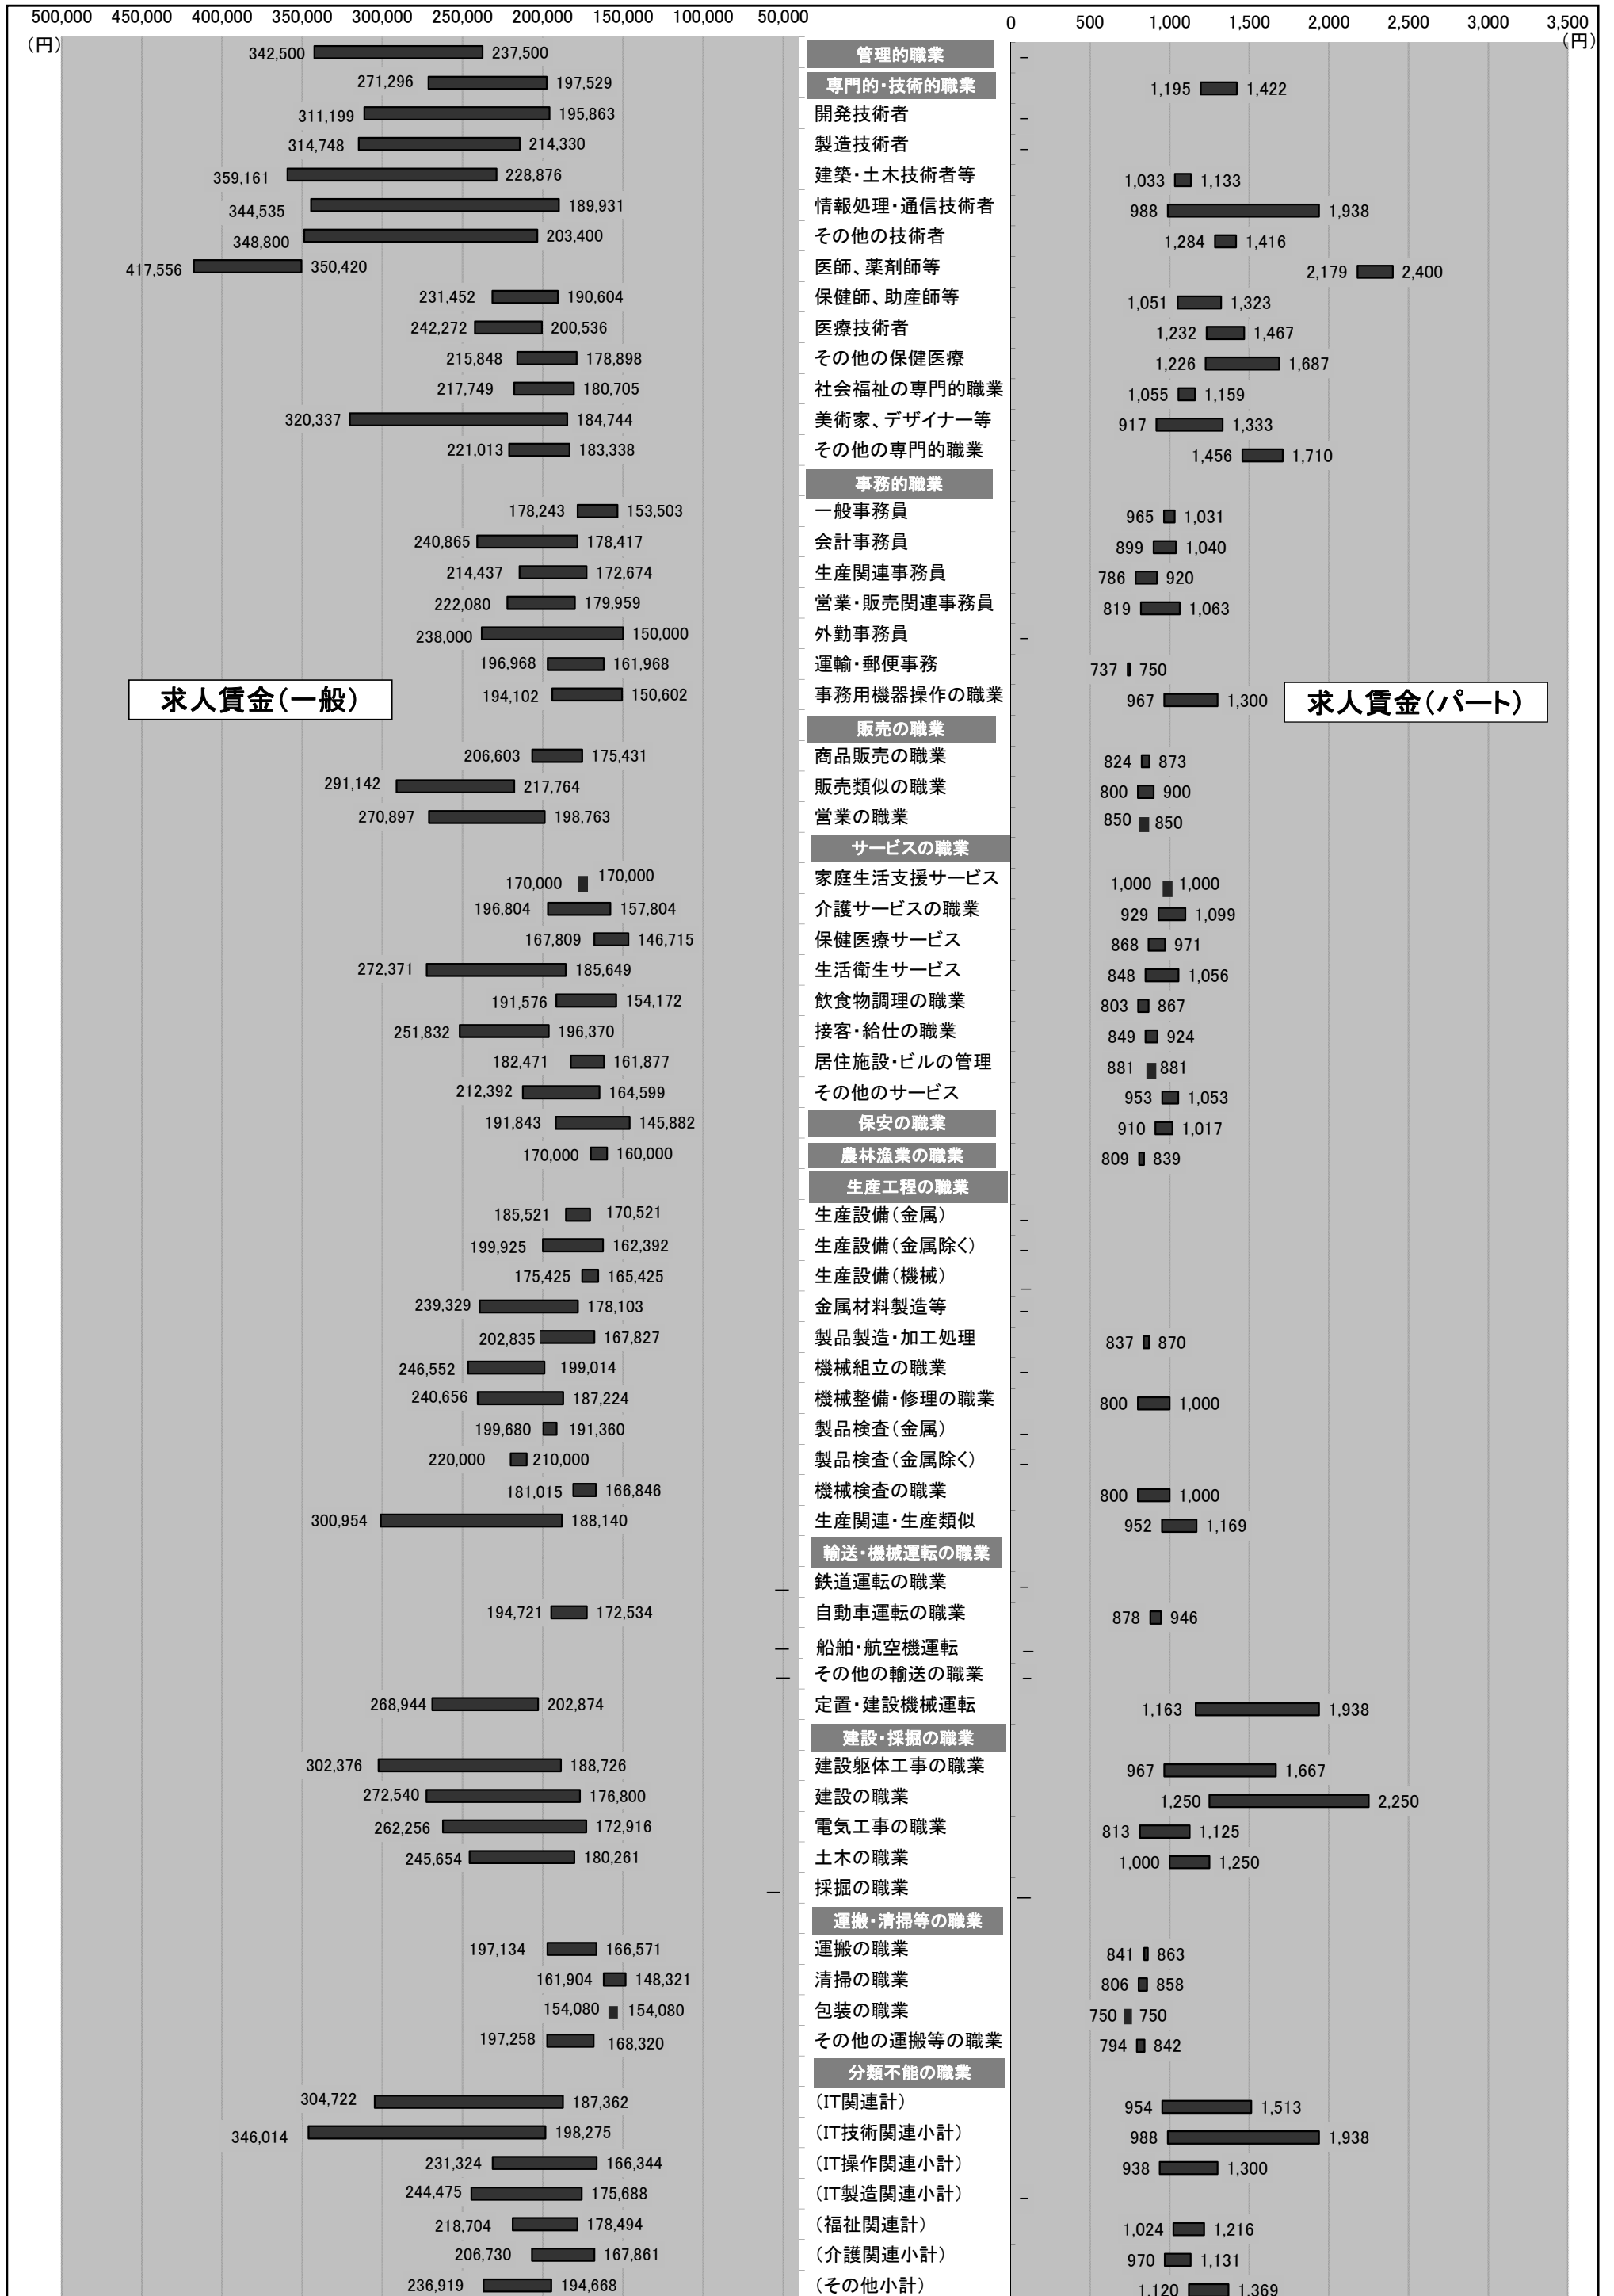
500,000 450,000 400,000 350,000 300,000 250,000 200,000 150,000 100,000 50,000
(円)

0 500 1,000 1,500 2,000 2,500 3,000 3,500
(円)

求人賃金(一般)

求人賃金(パート)

| 一般 下限〜上限 | 職業 | パート |
|---|---|---|
| 342,500 237,500 | 管理的職業 | – |
| 271,296 197,529 | 専門的・技術的職業 | 1,195 1,422 |
| 311,199 195,863 | 開発技術者 | – |
| 314,748 214,330 | 製造技術者 | – |
| 359,161 228,876 | 建築・土木技術者等 | 1,033 1,133 |
| 344,535 189,931 | 情報処理・通信技術者 | 988 1,938 |
| 348,800 203,400 | その他の技術者 | 1,284 1,416 |
| 417,556 350,420 | 医師、薬剤師等 | 2,179 2,400 |
| 231,452 190,604 | 保健師、助産師等 | 1,051 1,323 |
| 242,272 200,536 | 医療技術者 | 1,232 1,467 |
| 215,848 178,898 | その他の保健医療 | 1,226 1,687 |
| 217,749 180,705 | 社会福祉の専門的職業 | 1,055 1,159 |
| 320,337 184,744 | 美術家、デザイナー等 | 917 1,333 |
| 221,013 183,338 | その他の専門的職業 | 1,456 1,710 |
| | 事務的職業 | |
| 178,243 153,503 | 一般事務員 | 965 1,031 |
| 240,865 178,417 | 会計事務員 | 899 1,040 |
| 214,437 172,674 | 生産関連事務員 | 786 920 |
| 222,080 179,959 | 営業・販売関連事務員 | 819 1,063 |
| 238,000 150,000 | 外勤事務員 | – |
| 196,968 161,968 | 運輸・郵便事務 | 737 750 |
| 194,102 150,602 | 事務用機器操作の職業 | 967 1,300 |
| | 販売の職業 | |
| 206,603 175,431 | 商品販売の職業 | 824 873 |
| 291,142 217,764 | 販売類似の職業 | 800 900 |
| 270,897 198,763 | 営業の職業 | 850 850 |
| | サービスの職業 | |
| 170,000 170,000 | 家庭生活支援サービス | 1,000 1,000 |
| 196,804 157,804 | 介護サービスの職業 | 929 1,099 |
| 167,809 146,715 | 保健医療サービス | 868 971 |
| 272,371 185,649 | 生活衛生サービス | 848 1,056 |
| 191,576 154,172 | 飲食物調理の職業 | 803 867 |
| 251,832 196,370 | 接客・給仕の職業 | 849 924 |
| 182,471 161,877 | 居住施設・ビルの管理 | 881 881 |
| 212,392 164,599 | その他のサービス | 953 1,053 |
| 191,843 145,882 | 保安の職業 | 910 1,017 |
| 170,000 160,000 | 農林漁業の職業 | 809 839 |
| | 生産工程の職業 | |
| 185,521 170,521 | 生産設備(金属) | – |
| 199,925 162,392 | 生産設備(金属除く) | – |
| 175,425 165,425 | 生産設備(機械) | – |
| 239,329 178,103 | 金属材料製造等 | – |
| 202,835 167,827 | 製品製造・加工処理 | 837 870 |
| 246,552 199,014 | 機械組立の職業 | – |
| 240,656 187,224 | 機械整備・修理の職業 | 800 1,000 |
| 199,680 191,360 | 製品検査(金属) | – |
| 220,000 210,000 | 製品検査(金属除く) | – |
| 181,015 166,846 | 機械検査の職業 | 800 1,000 |
| 300,954 188,140 | 生産関連・生産類似 | 952 1,169 |
| | 輸送・機械運転の職業 | |
| – | 鉄道運転の職業 | – |
| 194,721 172,534 | 自動車運転の職業 | 878 946 |
| – | 船舶・航空機運転 | – |
| – | その他の輸送の職業 | – |
| 268,944 202,874 | 定置・建設機械運転 | 1,163 1,938 |
| | 建設・採掘の職業 | |
| 302,376 188,726 | 建設躯体工事の職業 | 967 1,667 |
| 272,540 176,800 | 建設の職業 | 1,250 2,250 |
| 262,256 172,916 | 電気工事の職業 | 813 1,125 |
| 245,654 180,261 | 土木の職業 | 1,000 1,250 |
| – | 採掘の職業 | – |
| | 運搬・清掃等の職業 | |
| 197,134 166,571 | 運搬の職業 | 841 863 |
| 161,904 148,321 | 清掃の職業 | 806 858 |
| 154,080 154,080 | 包装の職業 | 750 750 |
| 197,258 168,320 | その他の運搬等の職業 | 794 842 |
| | 分類不能の職業 | |
| 304,722 187,362 | (IT関連計) | 954 1,513 |
| 346,014 198,275 | (IT技術関連小計) | 988 1,938 |
| 231,324 166,344 | (IT操作関連小計) | 938 1,300 |
| 244,475 175,688 | (IT製造関連小計) | – |
| 218,704 178,494 | (福祉関連計) | 1,024 1,216 |
| 206,730 167,861 | (介護関連小計) | 970 1,131 |
| 236,919 194,668 | (その他小計) | 1,120 1,369 |